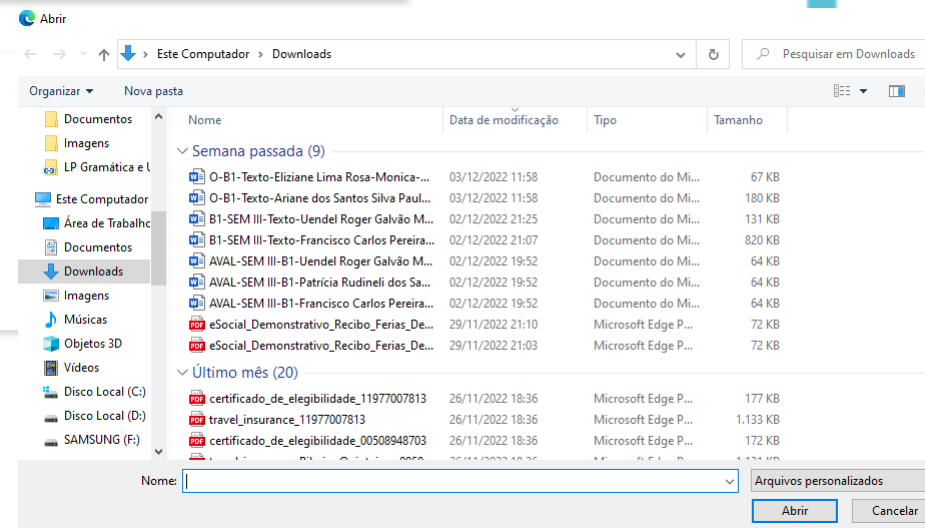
Abrir

Este Computador > Downloads

Pesquisar em Downloads

Organizar ▾ Nova pasta

Documentos
Imagens
LP Gramática e L
Este Computador
Área de Trabalho
Documentos
Downloads
Imagens
Músicas
Objetos 3D
Vídeos
Disco Local (C:)
Disco Local (D:)
SAMSUNG (F:)

| Nome | Data de modificação | Tipo | Tamanho |
|---|---|---|---|
| Semana passada (9) | | | |
| O-B1-Texto-Eliziane Lima Rosa-Monica-... | 03/12/2022 11:58 | Documento do Mi... | 67 KB |
| O-B1-Texto-Ariane dos Santos Silva Paul... | 03/12/2022 11:58 | Documento do Mi... | 180 KB |
| B1-SEM III-Texto-Uendel Roger Galvão M... | 02/12/2022 21:25 | Documento do Mi... | 131 KB |
| B1-SEM III-Texto-Francisco Carlos Pereira... | 02/12/2022 21:07 | Documento do Mi... | 820 KB |
| AVAL-SEM III-B1-Uendel Roger Galvão M... | 02/12/2022 19:52 | Documento do Mi... | 64 KB |
| AVAL-SEM III-B1-Patrícia Rudineli dos Sa... | 02/12/2022 19:52 | Documento do Mi... | 64 KB |
| AVAL-SEM III-B1-Francisco Carlos Pereira... | 02/12/2022 19:52 | Documento do Mi... | 64 KB |
| eSocial_Demonstrativo_Recibo_Ferias_De... | 29/11/2022 21:10 | Microsoft Edge P... | 72 KB |
| eSocial_Demonstrativo_Recibo_Ferias_De... | 29/11/2022 21:03 | Microsoft Edge P... | 72 KB |
| Último mês (20) | | | |
| certificado_de_elegibilidade_11977007813 | 26/11/2022 18:36 | Microsoft Edge P... | 177 KB |
| travel_insurance_11977007813 | 26/11/2022 18:36 | Microsoft Edge P... | 1.133 KB |
| certificado_de_elegibilidade_00508948703 | 26/11/2022 18:36 | Microsoft Edge P... | 172 KB |
| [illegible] | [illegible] | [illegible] | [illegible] |

Nome:
Arquivos personalizados
Abrir
Cancelar